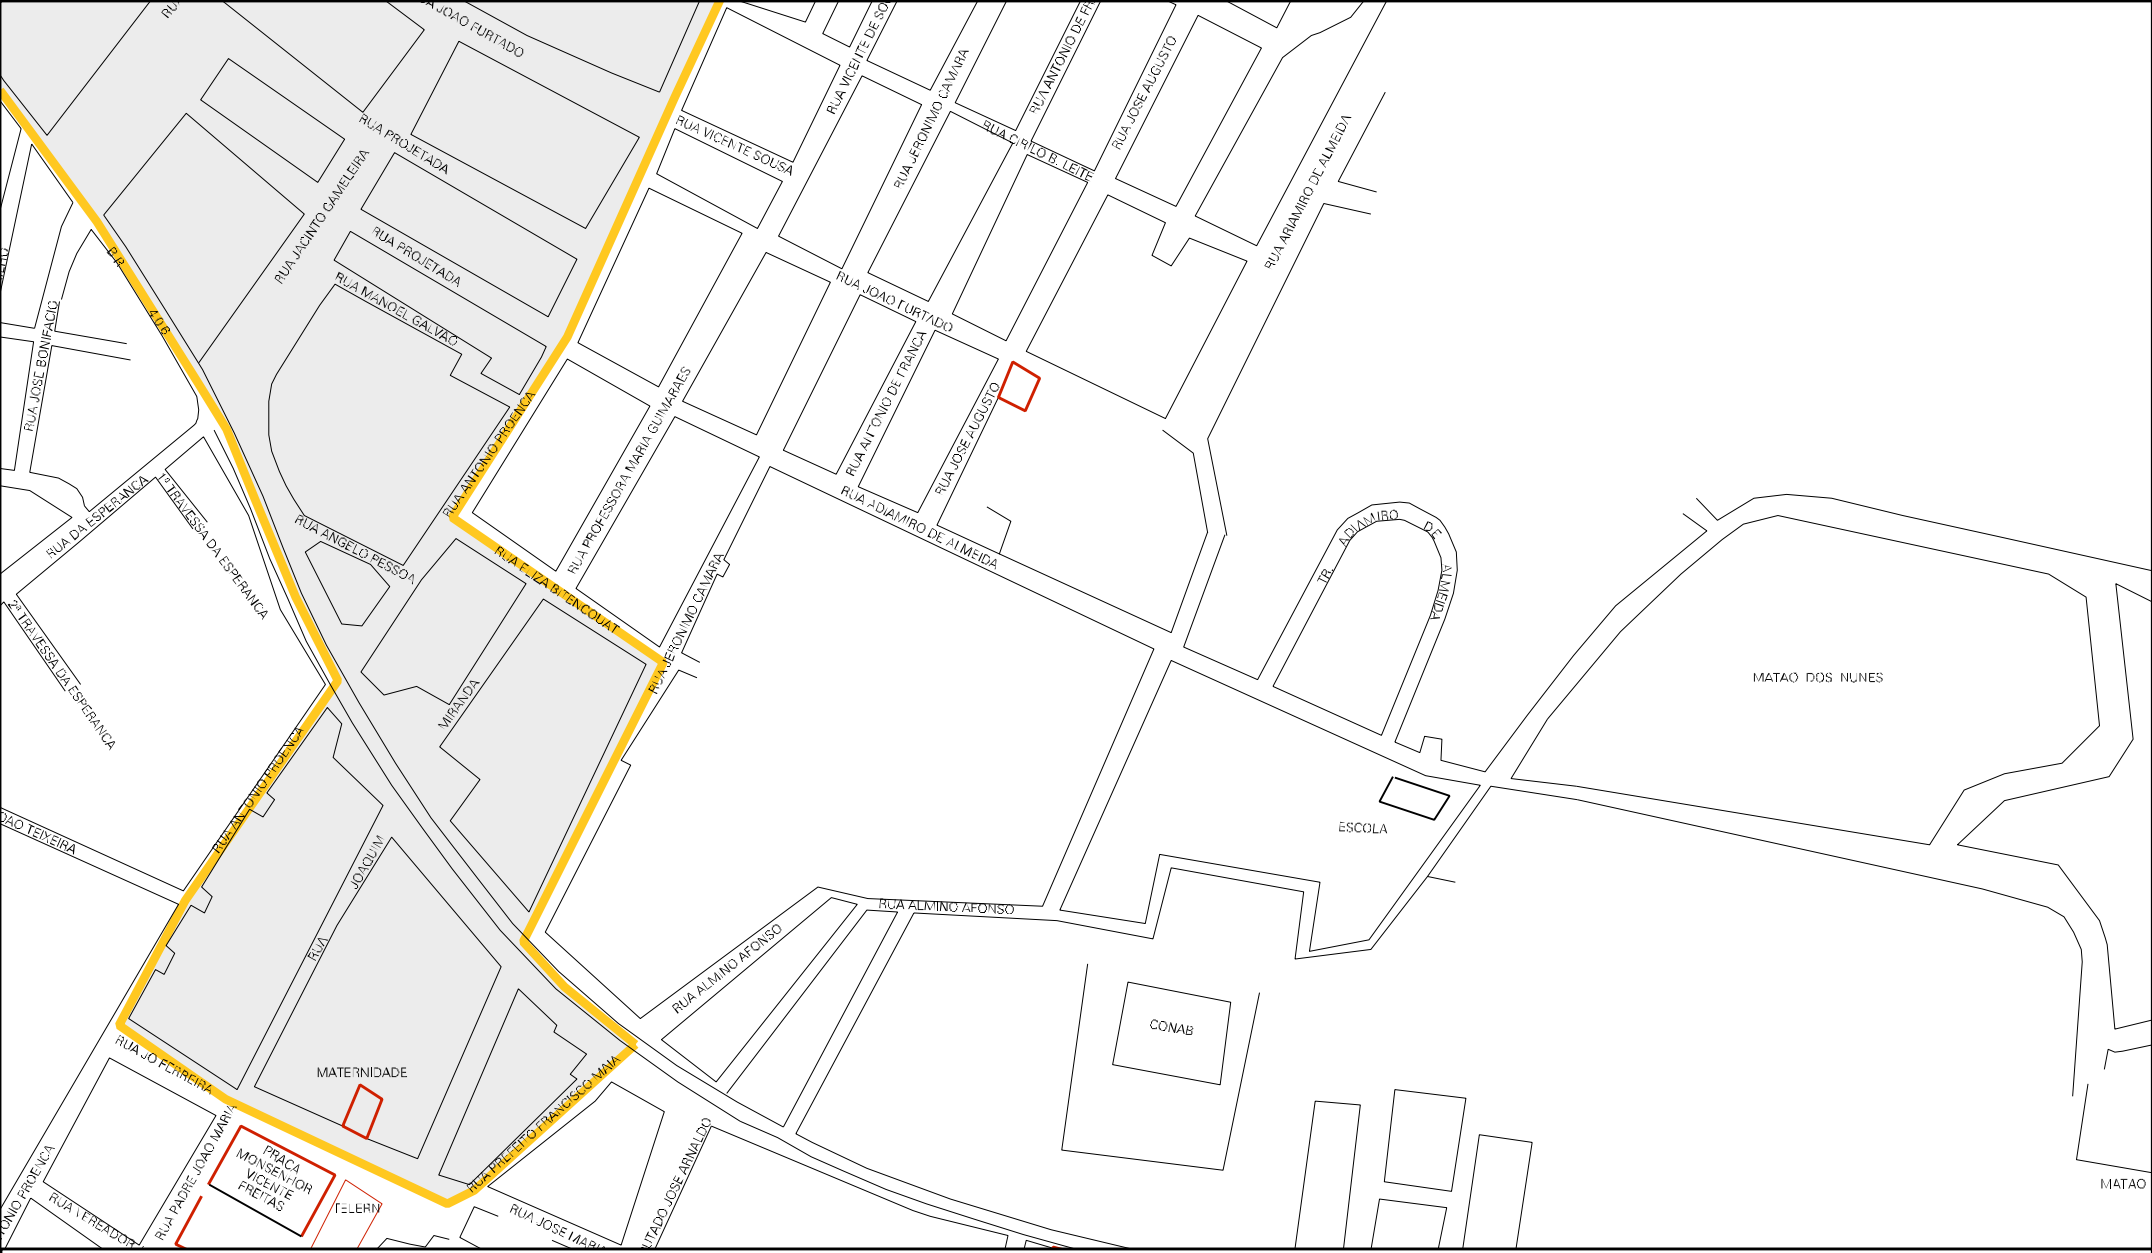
RUA JOAO FURTADO
RUA PROJETADA
RUA PROJETADA
RUA JACINTO GAMELEIRA
RUA MANOEL GALVAO
E.R. 406
RUA JOSE BONIFACIO
RUA DA ESPERANCA
1ª TRAVESSA DA ESPERANCA
2ª TRAVESSA DA ESPERANCA
RUA ANGELO PESSOA
RUA ANTONIO PROENCA
RUA ELIZA BITENCOURT
MIRANDA
RUA ANTONIO PROENCA
JOAO TEIXEIRA
RUA JOAQUIM
RUA JOAO FERREIRA
MATERNIDADE
RUA PREFEITO FRANCISCO MAIA
PRACA MONSENHOR VICENTE FREITAS
TELERN
RUA PADRE JOAO MARIA
RUA VEREADOR
ANTONIO PROENCA
RUA JOSE MARIA
DEPUTADO JOSE ARNALDO
RUA VICENTE SOUSA
RUA VICENTE DE SO
RUA JERONIMO CAMARA
RUA ANTONIO DE FR
RUA JOSE AUGUSTO
RUA CRITO B. LEITE
RUA ARIAMIRO DE ALMEIDA
RUA JOAO FURTADO
RUA PROFESSORA MARIA GUIMARAES
RUA ANTONIO DE FRANCA
RUA JOSE AUGUSTO
RUA ADIAMIRO DE ALMEIDA
RUA JERONIMO CAMARA
TR. ADIAMIRO DE ALMEIDA
MATAO DOS NUNES
ESCOLA
RUA ALMINO AFONSO
RUA ALMINO AFONSO
CONAB
MATAO